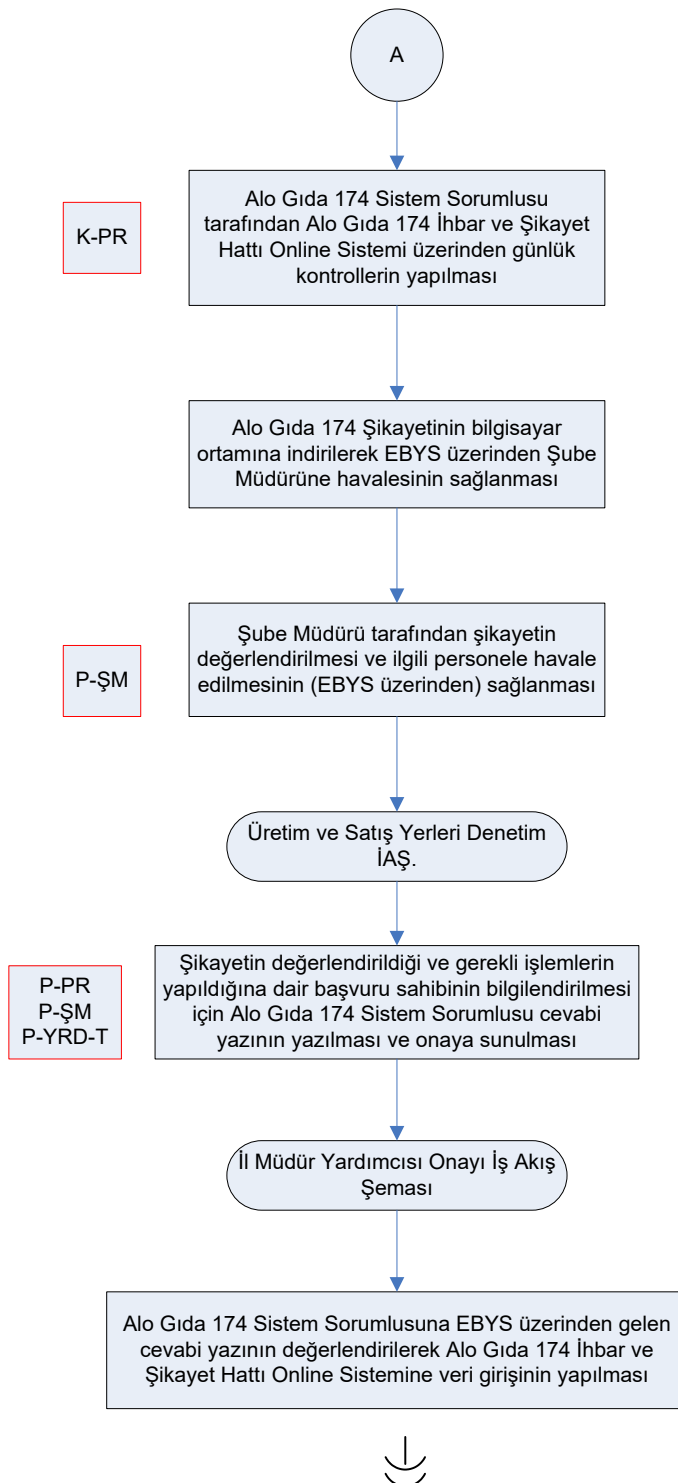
A

K-PR

Alo Gıda 174 Sistem Sorumlusu tarafından Alo Gıda 174 İhbar ve Şikayet Hattı Online Sistemi üzerinden günlük kontrollerin yapılması

Alo Gıda 174 Şikayetinin bilgisayar ortamına indirilerek EBYS üzerinden Şube Müdürüne havalesinin sağlanması

P-ŞM

Şube Müdürü tarafından şikayetin değerlendirilmesi ve ilgili personele havale edilmesinin (EBYS üzerinden) sağlanması

Üretim ve Satış Yerleri Denetim İAŞ.

P-PR
P-ŞM
P-YRD-T

Şikayetin değerlendirildiği ve gerekli işlemlerin yapıldığına dair başvuru sahibinin bilgilendirilmesi için Alo Gıda 174 Sistem Sorumlusu cevabi yazının yazılması ve onaya sunulması

İl Müdür Yardımcısı Onayı İş Akış Şeması

Alo Gıda 174 Sistem Sorumlusuna EBYS üzerinden gelen cevabi yazının değerlendirilerek Alo Gıda 174 İhbar ve Şikayet Hattı Online Sistemine veri girişinin yapılması